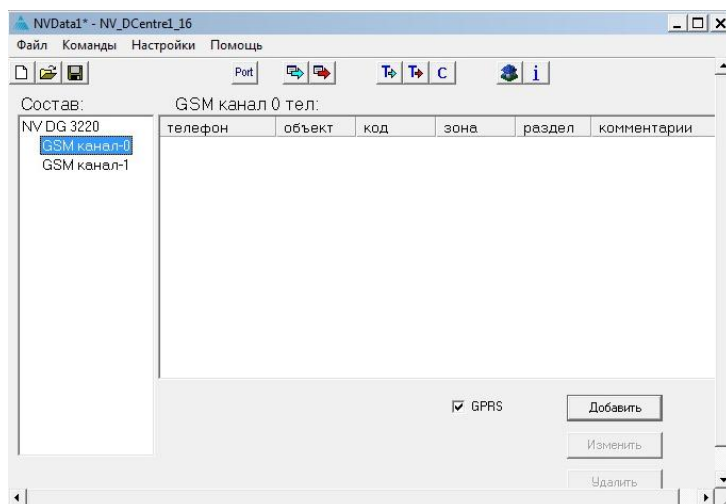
NVData1* - NV_DCentre1_16

Файл Команды Настройки Помощь

Port

C

i

Состав:

NV DG 3220

GSM канал-0

GSM канал-1

GSM канал 0 тел:

| телефон | объект | код | зона | раздел | комментарии |
|---|---|---|---|---|---|

GPRS

Добавить

Изменить

Удалить